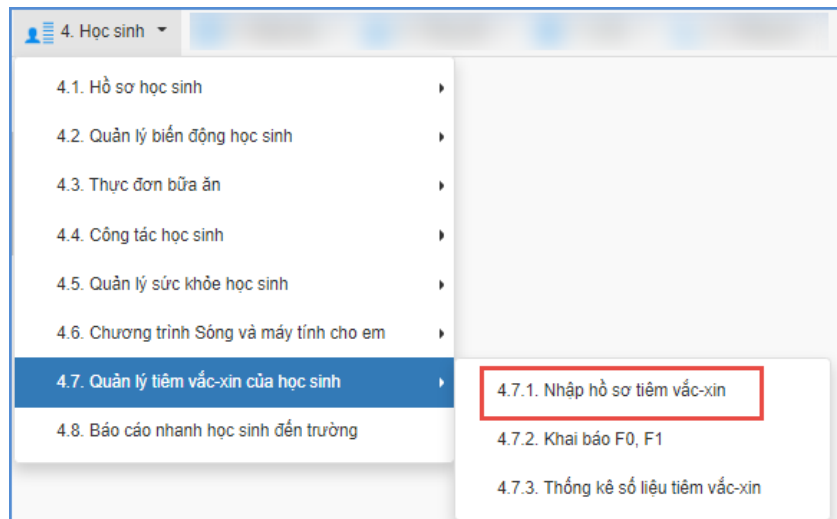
4. Học sinh

4.1. Hồ sơ học sinh

4.2. Quản lý biến động học sinh

4.3. Thực đơn bữa ăn

4.4. Công tác học sinh

4.5. Quản lý sức khỏe học sinh

4.6. Chương trình Sóng và máy tính cho em

4.7. Quản lý tiêm vắc-xin của học sinh

4.8. Báo cáo nhanh học sinh đến trường

4.7.1. Nhập hồ sơ tiêm vắc-xin

4.7.2. Khai báo F0, F1

4.7.3. Thống kê số liệu tiêm vắc-xin